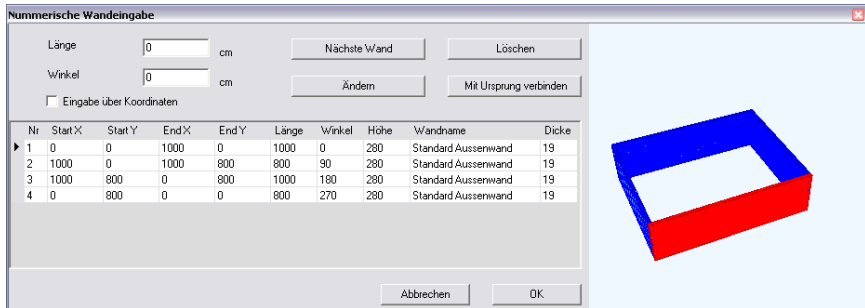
Nummerische Wandeingabe

Länge 0 cm

Winkel 0 cm

Eingabe über Koordinaten

Nächste Wand

Löschen

Ändern

Mit Ursprung verbinden

| Nr | Start X | Start Y | End X | End Y | Länge | Winkel | Höhe | Wandname | Dicke |
|---|---|---|---|---|---|---|---|---|---|
| 1 | 0 | 0 | 1000 | 0 | 1000 | 0 | 280 | Standard Aussenwand | 19 |
| 2 | 1000 | 0 | 1000 | 800 | 800 | 90 | 280 | Standard Aussenwand | 19 |
| 3 | 1000 | 800 | 0 | 800 | 1000 | 180 | 280 | Standard Aussenwand | 19 |
| 4 | 0 | 800 | 0 | 0 | 800 | 270 | 280 | Standard Aussenwand | 19 |

Abbrechen

OK